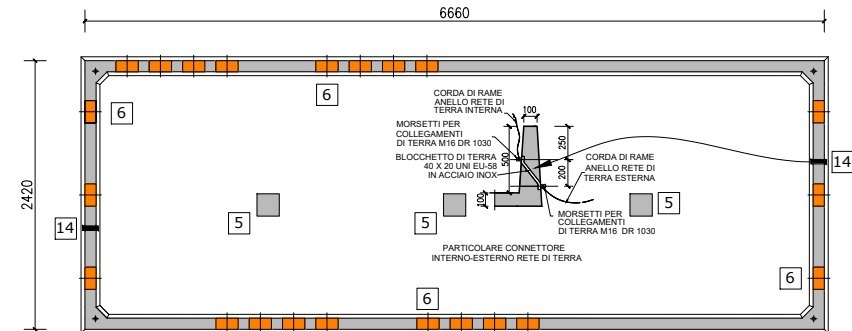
6660

2420

6

6

14

CORDA DI RAME ANELLO RETE DI TERRA INTERNA

100

MORSETTI PER COLLEGAMENTI DI TERRA M16 DR 1030

250

500

BLOCCHETTO DI TERRA 40 X 20 UNI EU-58 IN ACCIAIO INOX

CORDA DI RAME ANELLO RETE DI TERRA ESTERNA

200

14

100

5

5

MORSETTI PER COLLEGAMENTI DI TERRA M16 DR 1030

5

PARTICOLARE CONNETTORE INTERNO-ESTERNO RETE DI TERRA

6

6